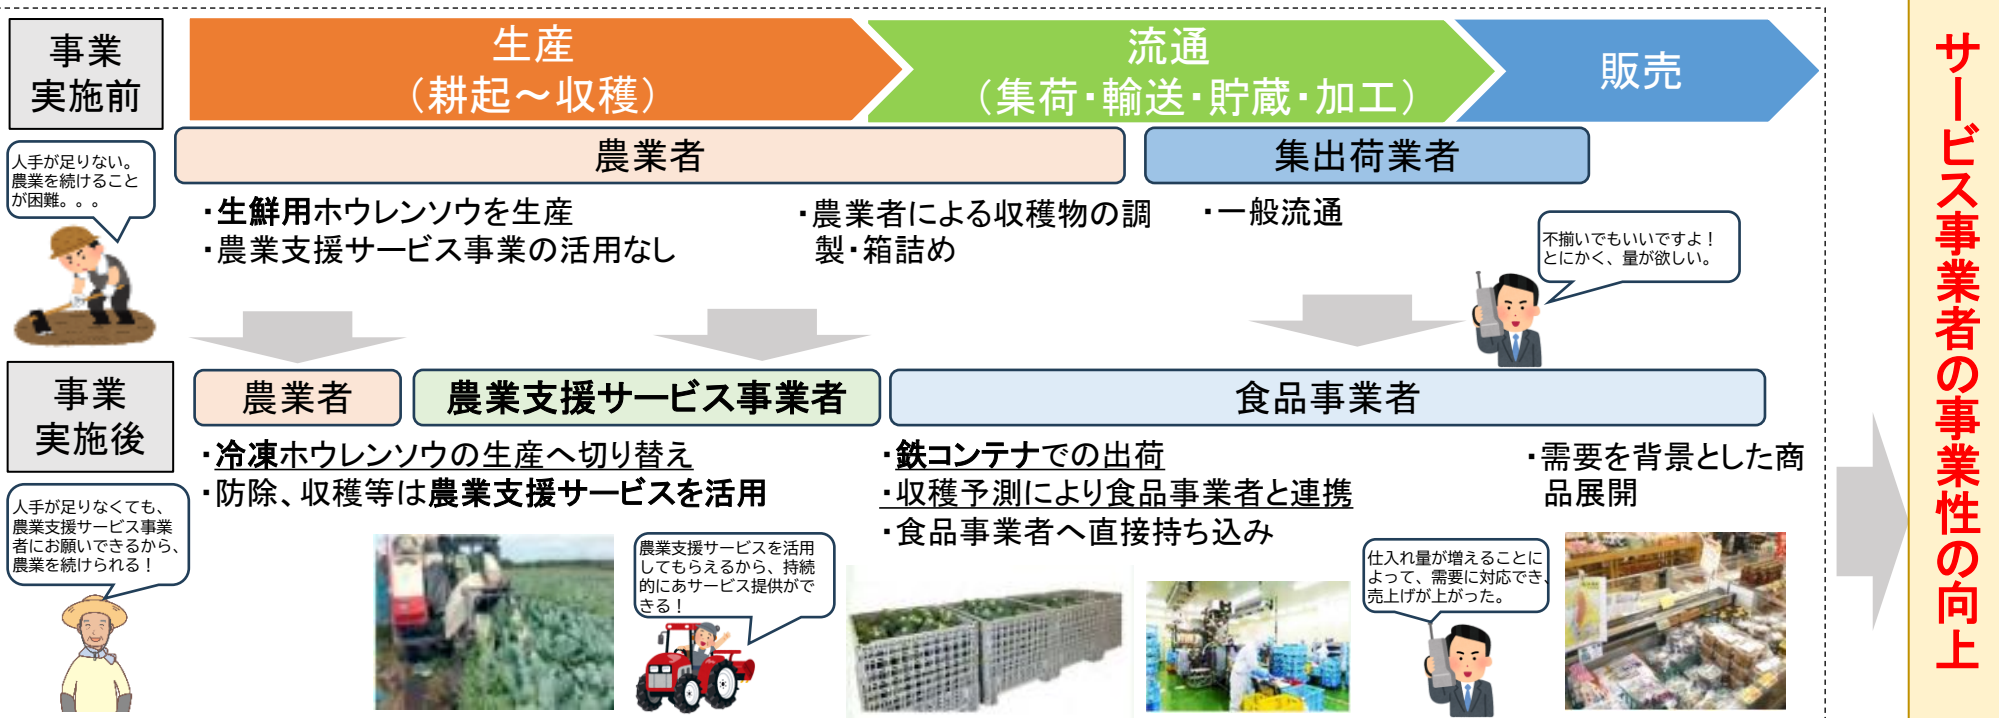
事業実施前

生産（耕起～収穫）

流通（集荷･輸送･貯蔵･加工）

販売

人手が足りない。農業を続けることが困難。。。

農業者

集出荷業者

・生鮮用ホウレンソウを生産
・農業支援サービス事業の活用なし

・農業者による収穫物の調製･箱詰め

・一般流通

不揃いでもいいですよ！とにかく、量が欲しい。

事業実施後

農業者

農業支援サービス事業者

食品事業者

人手が足りなくても、農業支援サービス事業者にお願いできるから、農業を続けられる！

・冷凍ホウレンソウの生産へ切り替え
・防除、収穫等は農業支援サービスを活用

農業支援サービスを活用してもらえるから、持続的にあサービス提供ができる！

・鉄コンテナでの出荷
・収穫予測により食品事業者と連携
・食品事業者へ直接持ち込み

・需要を背景とした商品展開

仕入れ量が増えることによって、需要に対応でき、売上げが上がった。

サービス事業者の事業性の向上